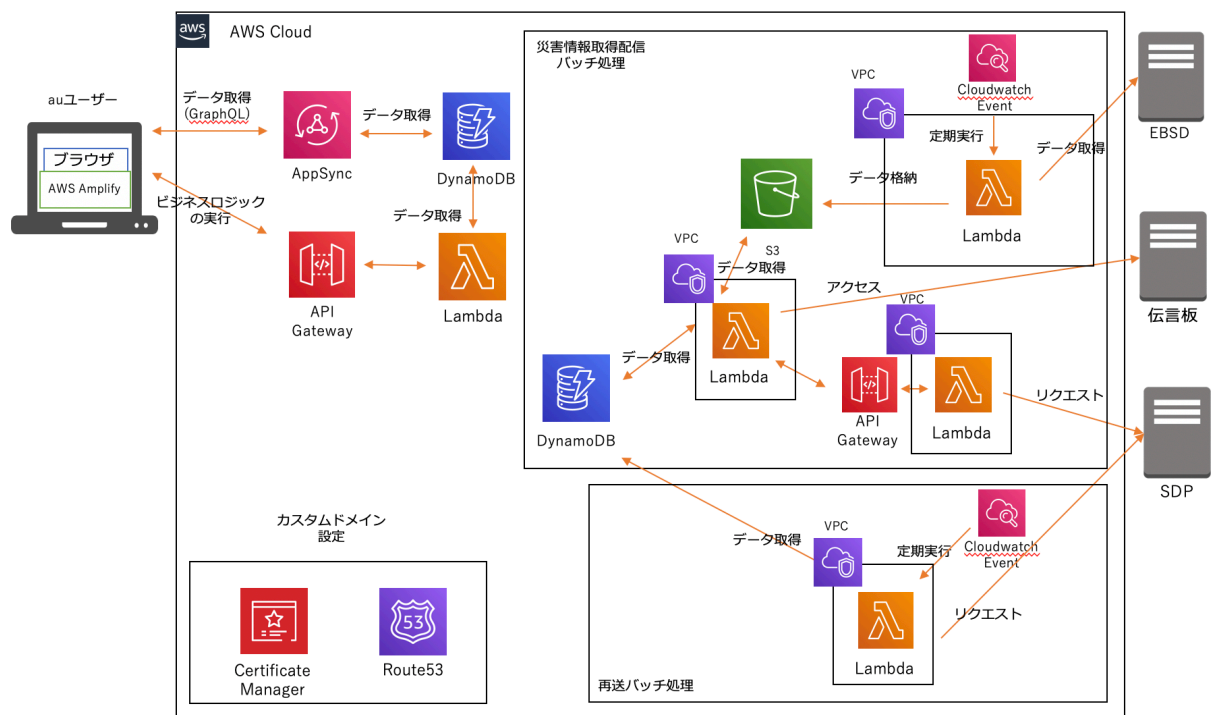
aws AWS Cloud

auユーザー

ブラウザ

AWS Amplify

データ取得 (GraphQL)

ビジネスロジックの実行

AppSync

データ取得

DynamoDB

データ取得

API Gateway

Lambda

カスタムドメイン設定

Certificate Manager

53

Route53

災害情報取得配信バッチ処理

VPC

Cloudwatch Event

定期実行

データ取得

データ格納

Lambda

S3

VPC

データ取得

アクセス

VPC

データ取得

Lambda

DynamoDB

API Gateway

Lambda

リクエスト

データ取得

VPC

定期実行

Cloudwatch Event

リクエスト

Lambda

再送バッチ処理

EBSD

伝言板

SDP